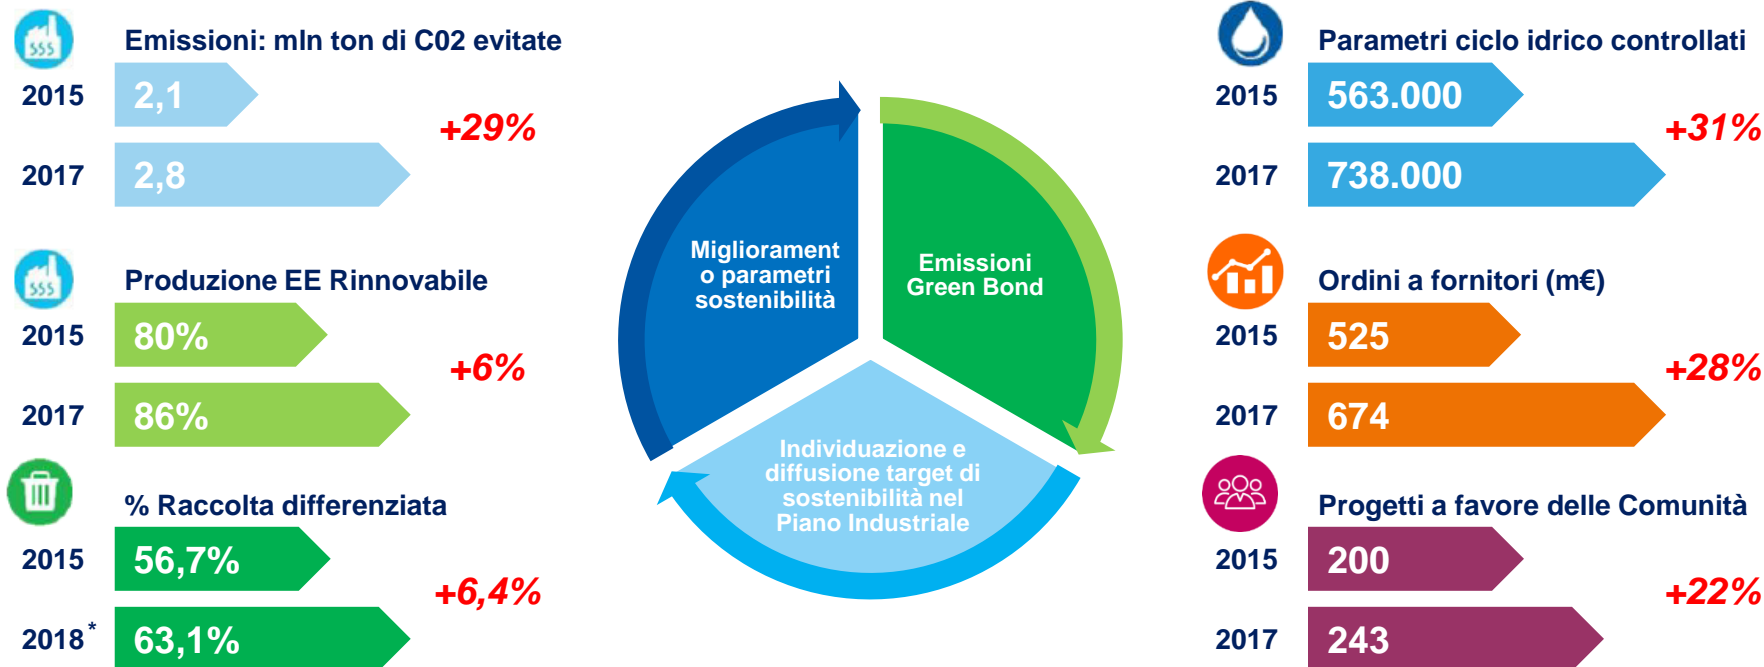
Emissioni: mln ton di C02 evitate

2015 2,1

2017 2,8

+29%

Produzione EE Rinnovabile

2015 80%

2017 86%

+6%

% Raccolta differenziata

2015 56,7%

2018* 63,1%

+6,4%

Miglioramento parametri sostenibilità

Emissioni Green Bond

Individuazione e diffusione target di sostenibilità nel Piano Industriale

Parametri ciclo idrico controllati

2015 563.000

2017 738.000

+31%

Ordini a fornitori (m€)

2015 525

2017 674

+28%

Progetti a favore delle Comunità

2015 200

2017 243

+22%